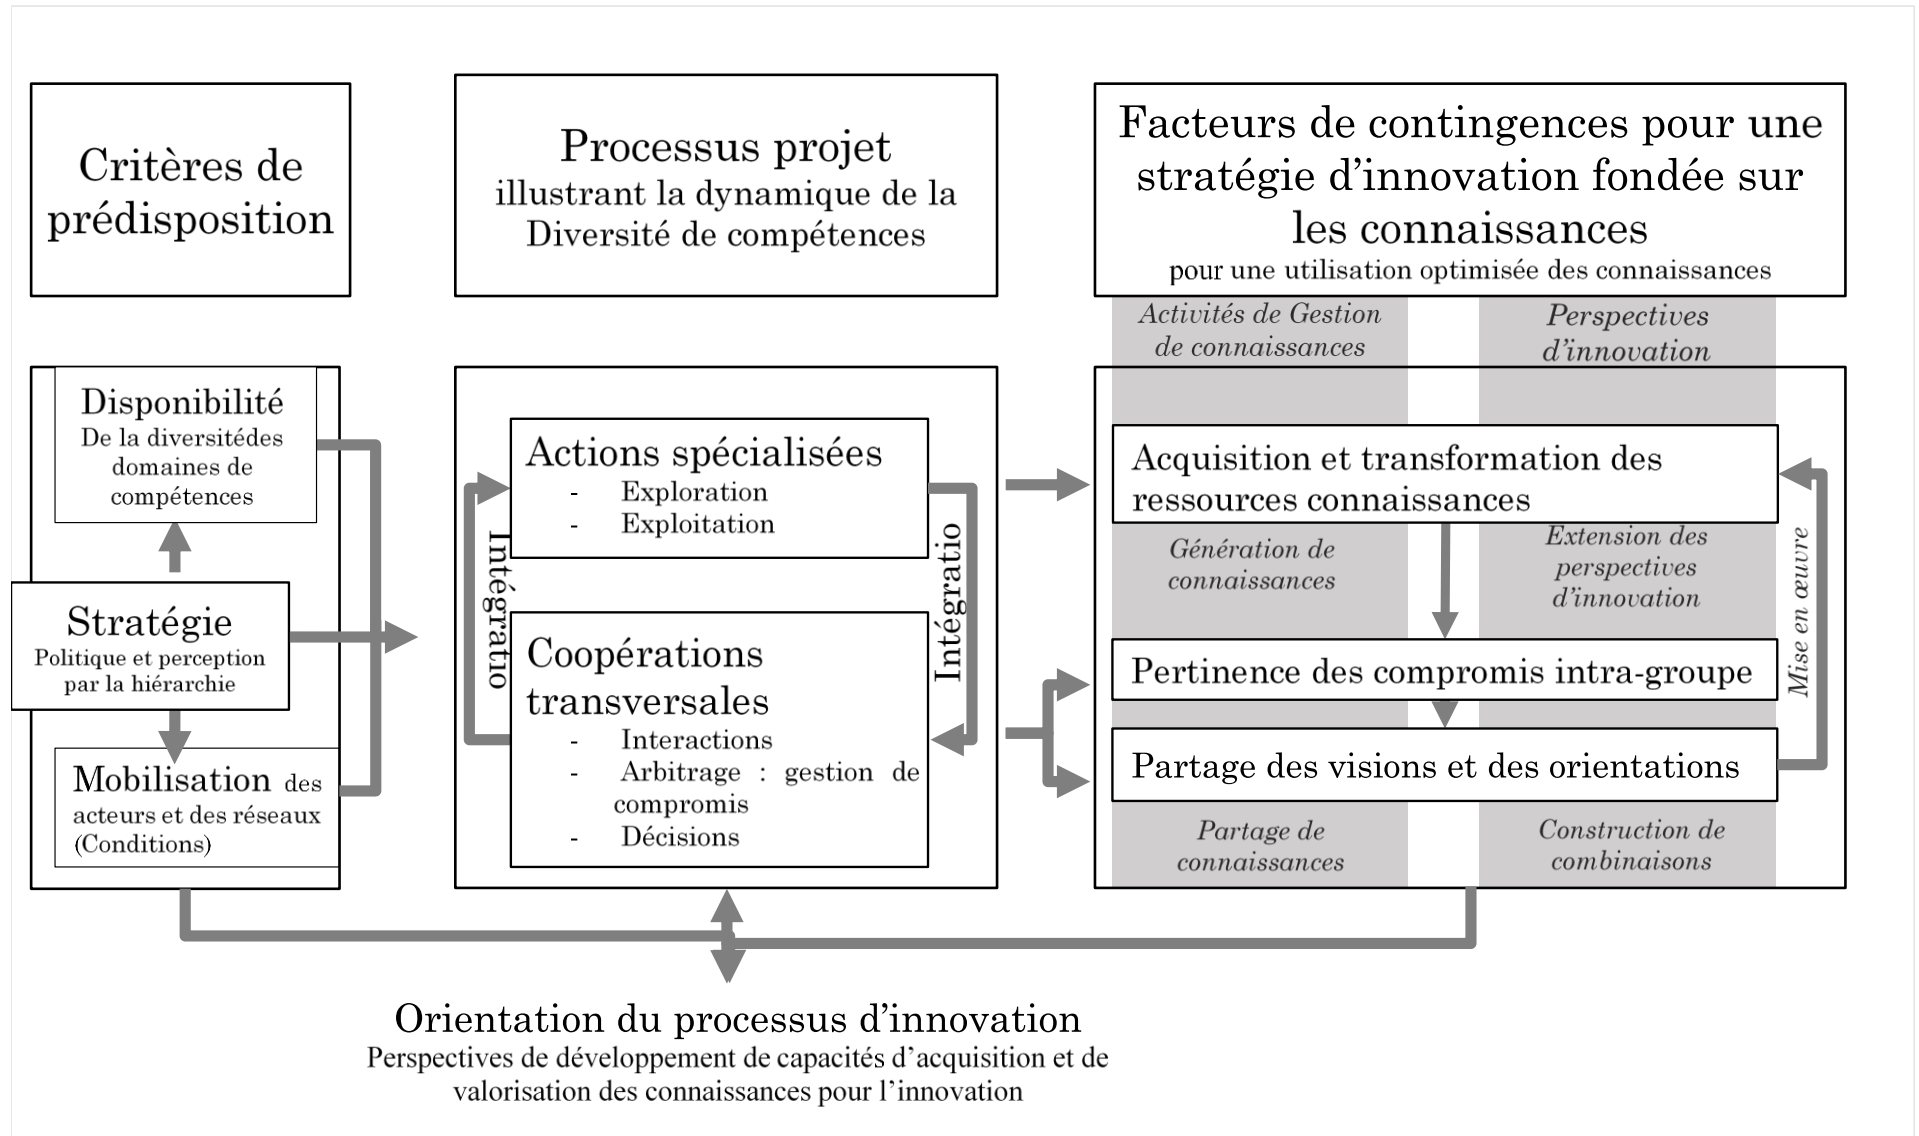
Critères de prédisposition

Processus projet
illustrant la dynamique de la Diversité de compétences

Facteurs de contingences pour une stratégie d'innovation fondée sur les connaissances
pour une utilisation optimisée des connaissances

Activités de Gestion de connaissances

Perspectives d'innovation

Disponibilité
De la diversitédes domaines de compétences

Stratégie
Politique et perception par la hiérarchie

Mobilisation des acteurs et des réseaux (Conditions)

Actions spécialisées
- Exploration
- Exploitation

Intégratio

Intégratio

Coopérations transversales
- Interactions
- Arbitrage : gestion de compromis
- Décisions

Acquisition et transformation des ressources connaissances

Génération de connaissances

Extension des perspectives d'innovation

Mise en œuvre

Pertinence des compromis intra-groupe

Partage des visions et des orientations

Partage de connaissances

Construction de combinaisons

Orientation du processus d'innovation
Perspectives de développement de capacités d'acquisition et de valorisation des connaissances pour l'innovation